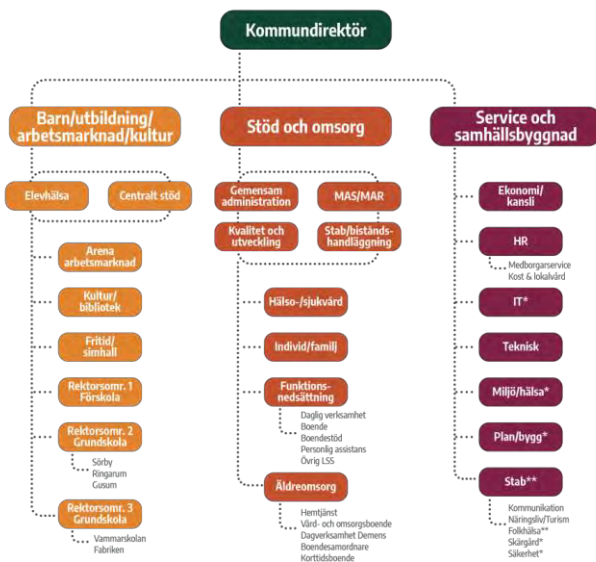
Kommundirektör

Barn/utbildning/arbetsmarknad/kultur

Elevhälsa

Centralt stöd

Arena arbetsmarknad

Kultur/bibliotek

Fritid/simhall

Rektorsomr. 1 Förskola

Rektorsomr. 2 Grundskola

Sörby
Ringarum
Gusum

Rektorsomr. 3 Grundskola

Vammarskolan
Fabriken

Stöd och omsorg

Gemensam administration

MAS/MAR

Kvalitet och utveckling

Stab/biståndshandläggning

Hälso-/sjukvård

Individ/familj

Funktionsnedsättning

Daglig verksamhet
Boende
Boendestöd
Personlig assistans
Övrig LSS

Äldreomsorg

Hemtjänst
Vård- och omsorgsboende
Dagverksamhet Demens
Boendesamordnare
Korttidsboende

Service och samhällsbyggnad

Ekonomi/kansli

HR

Medborgarservice
Kost & lokalvård

IT*

Teknisk

Miljö/hälsa*

Plan/bygg*

Stab**

Kommunikation
Näringsliv/Turism
Folkhälsa**
Skärgård*
Säkerhet*